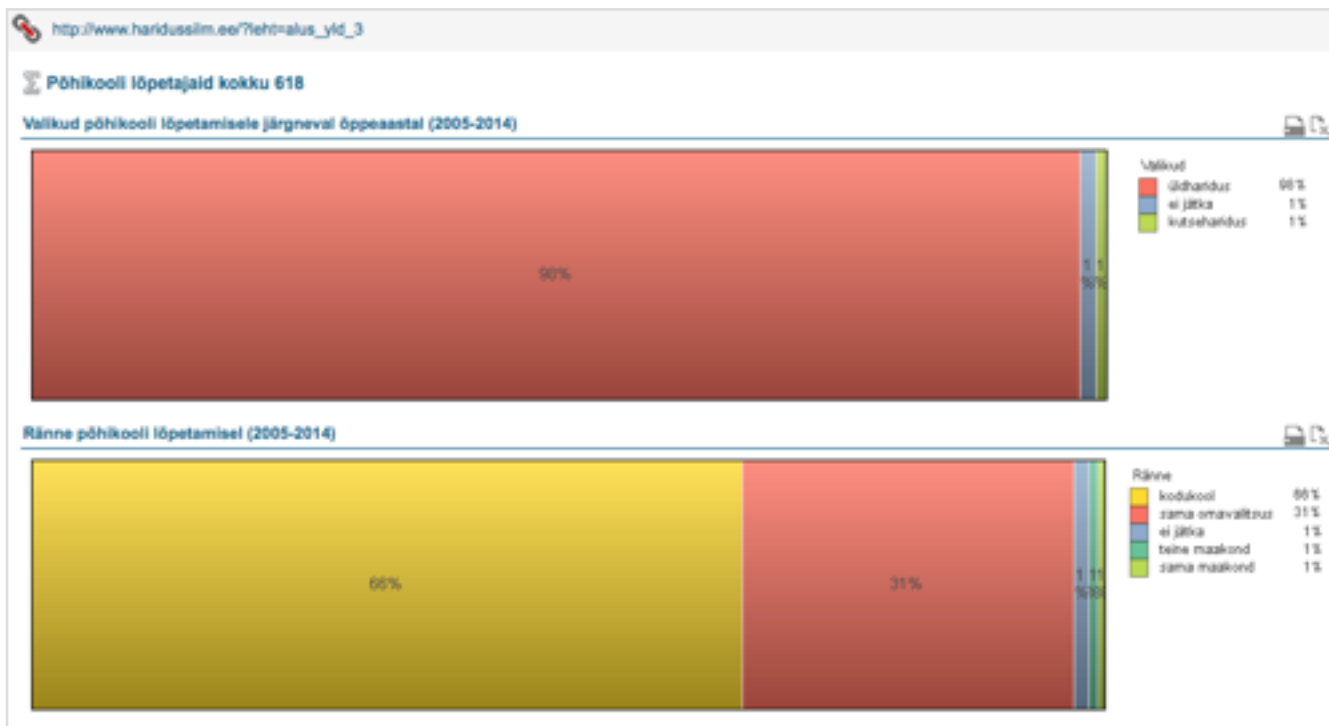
http://www.haridussilm.ee/?leht=alus_yld_3

Põhikooli lõpetajaid kokku 618

Valikud põhikooli lõpetamisele järgneval õppeaastal (2005-2014)

98%

1 1
%%

Valikud
üldharidus 98%
ei jätka 1%
kutseharidus 1%

Ränne põhikooli lõpetamisel (2005-2014)

66%

31%

1 1 1
%%%

Ränne
kodukool 66%
sama omavalitsus 31%
ei jätka 1%
teine maakond 1%
sama maakond 1%